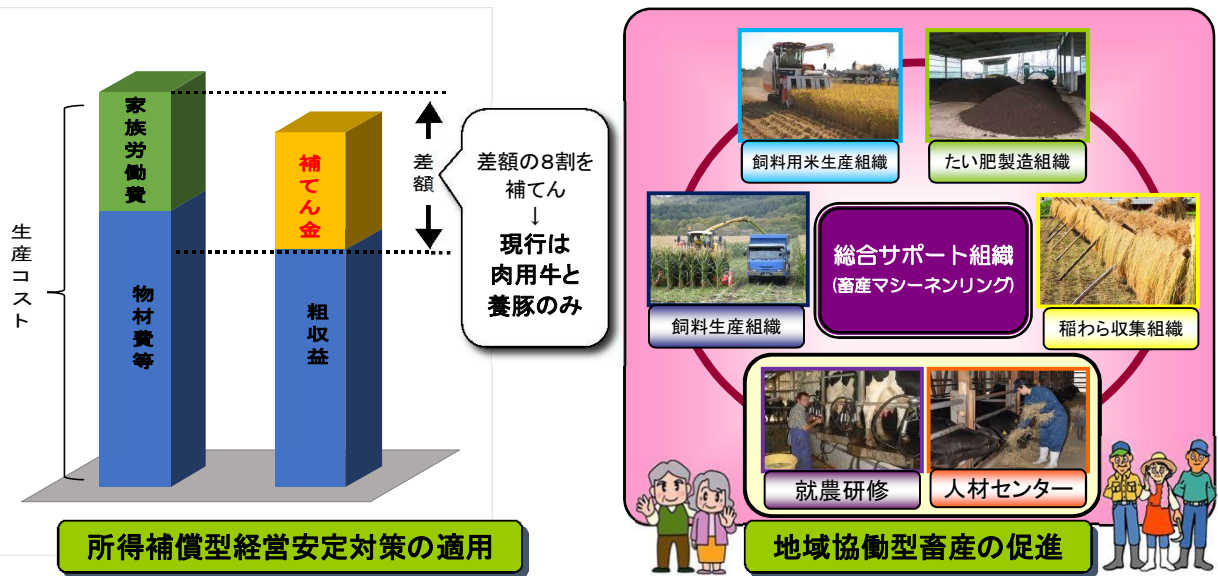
生産コスト

家族労働費

物材費等

補てん金

粗収益

差額

差額の8割を補てん
↓
現行は肉用牛と養豚のみ

所得補償型経営安定対策の適用

飼料用米生産組織

たい肥製造組織

総合サポート組織
(畜産マシーネンリング)

飼料生産組織

稲わら収集組織

就農研修

人材センター

地域協働型畜産の促進